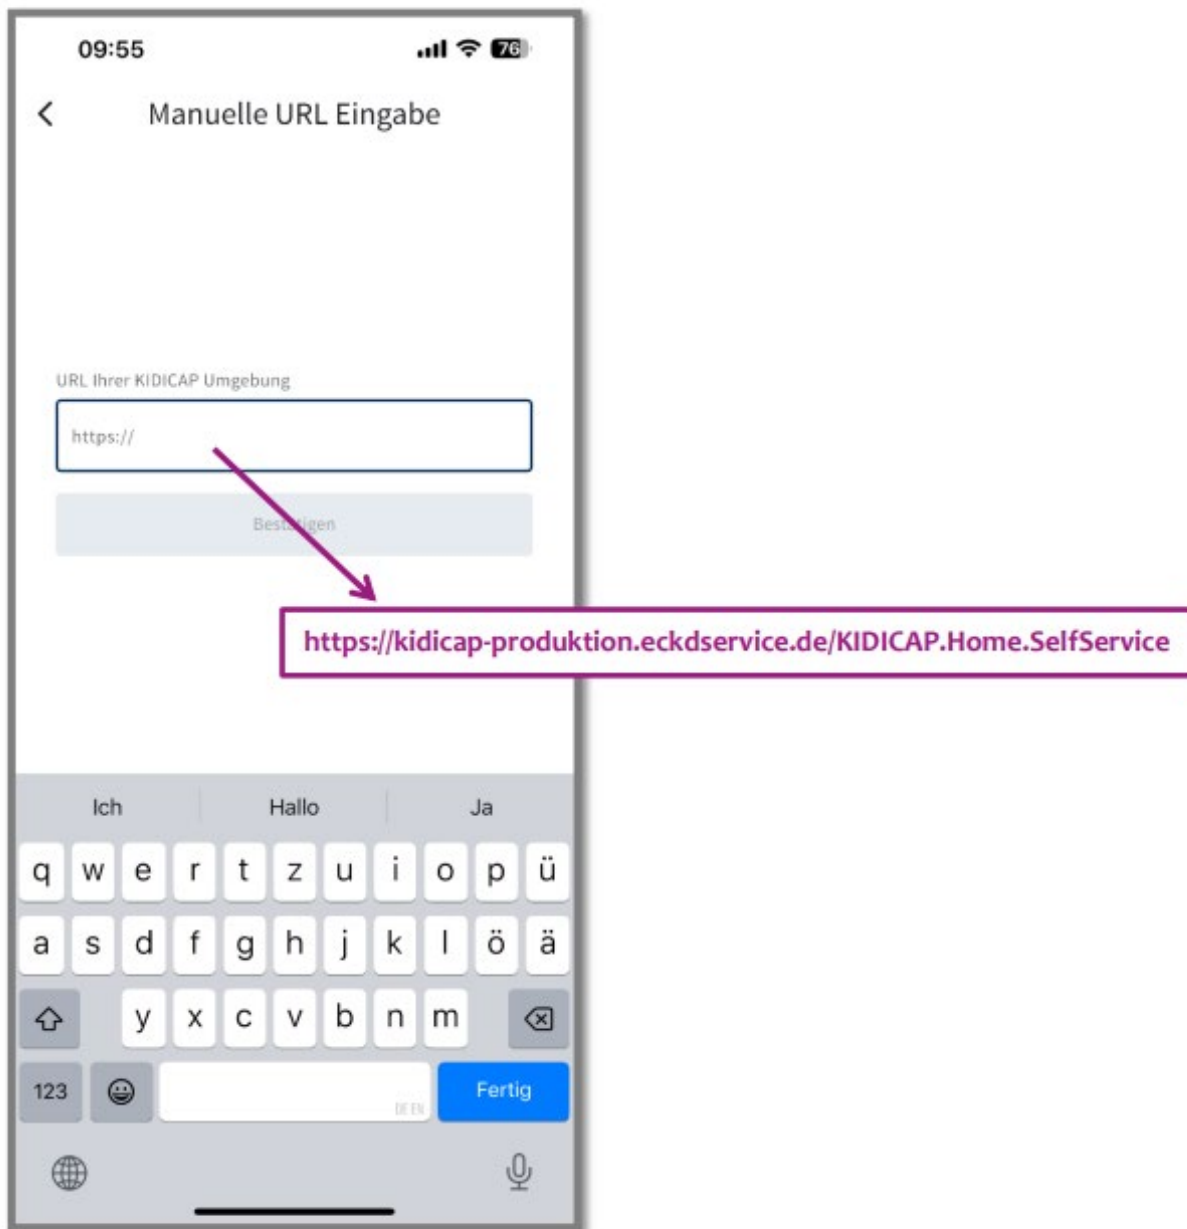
09:55

76

Manuelle URL Eingabe

URL Ihrer KIDICAP Umgebung

https://

Bestätigen

https://kidicap-produktion.eckdservice.de/KIDICAP.Home.SelfService

Ich
Hallo
Ja

q w e r t z u i o p ü
a s d f g h j k l ö ä
y x c v b n m

123

DE EN

Fertig